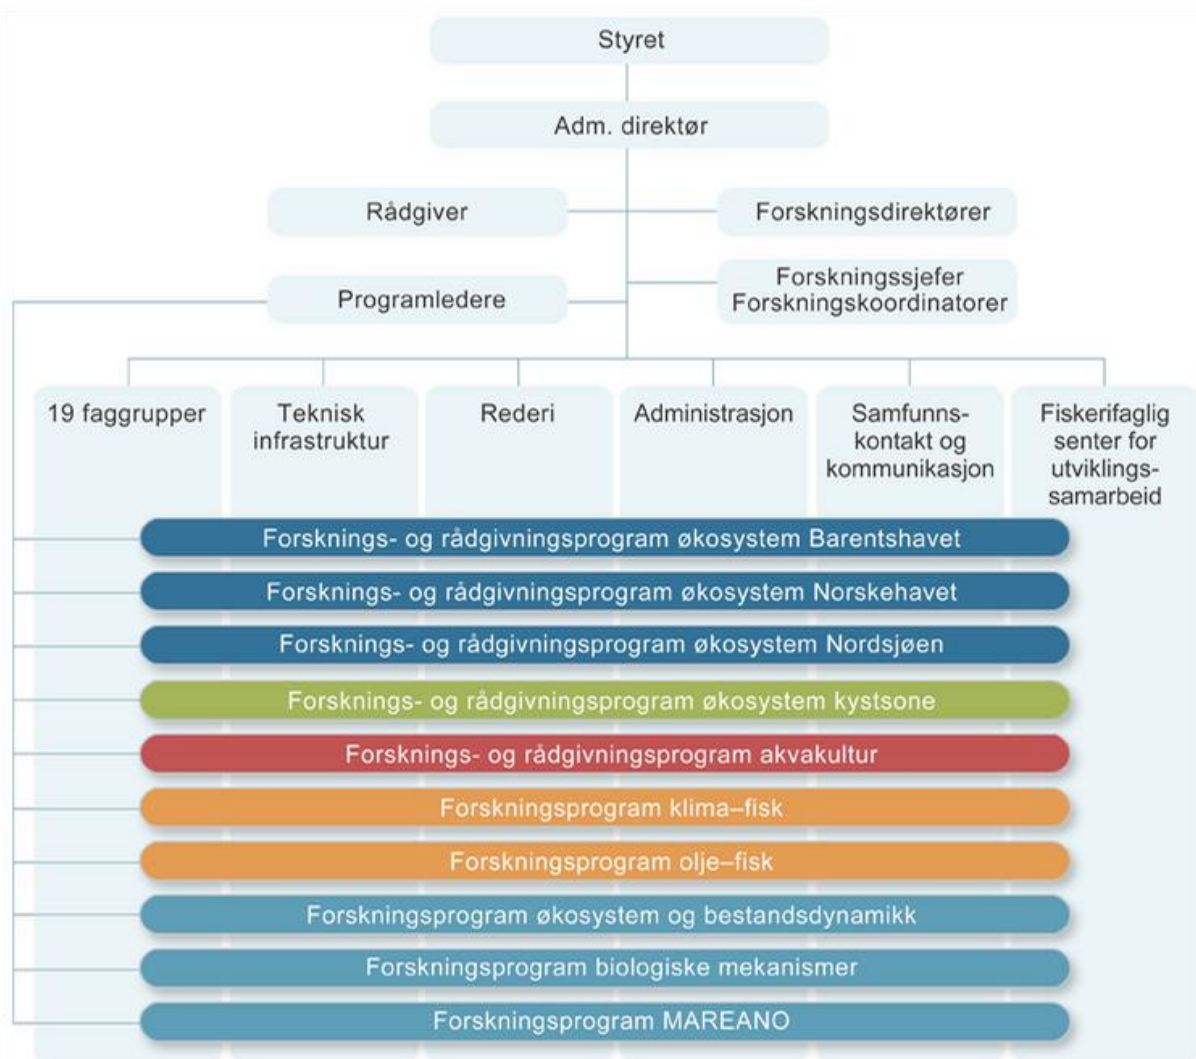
Styret

Adm. direktør

Rådgiver

Forskningsdirektører

Programledere

Forskningssjefer
Forskningskoordinatorer

19 faggrupper

Teknisk infrastruktur

Rederi

Administrasjon

Samfunnskontakt og kommunikasjon

Fiskerifaglig senter for utviklingssamarbeid

Forsknings- og rådgivningsprogram økosystem Barentshavet

Forsknings- og rådgivningsprogram økosystem Norskehavet

Forsknings- og rådgivningsprogram økosystem Nordsjøen

Forsknings- og rådgivningsprogram økosystem kystsone

Forsknings- og rådgivningsprogram akvakultur

Forskningsprogram klima–fisk

Forskningsprogram olje–fisk

Forskningsprogram økosystem og bestandsdynamikk

Forskningsprogram biologiske mekanismer

Forskningsprogram MAREANO